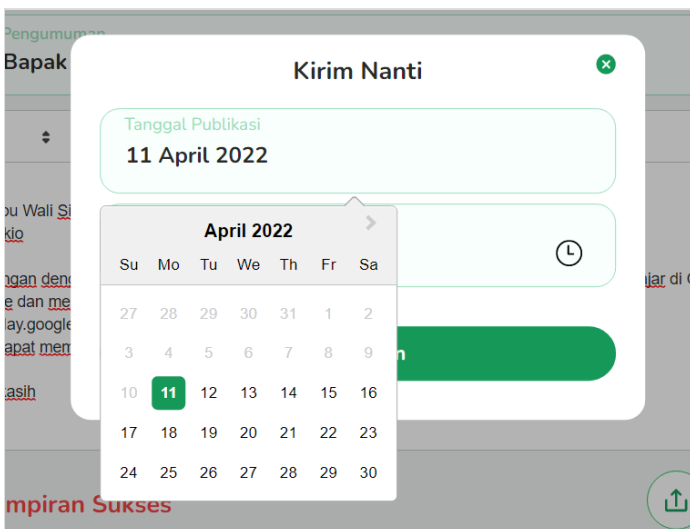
Pengumuman
Bapak

ou Wali Si
kio

ngan den
e dan me
lay.google
apat mem

asih

jar di

mpiran Sukses

Kirim Nanti

Tanggal Publikasi
11 April 2022

April 2022

| Su | Mo | Tu | We | Th | Fr | Sa |
|---|---|---|---|---|---|---|
| 27 | 28 | 29 | 30 | 31 | 1 | 2 |
| 3 | 4 | 5 | 6 | 7 | 8 | 9 |
| 10 | 11 | 12 | 13 | 14 | 15 | 16 |
| 17 | 18 | 19 | 20 | 21 | 22 | 23 |
| 24 | 25 | 26 | 27 | 28 | 29 | 30 |

n